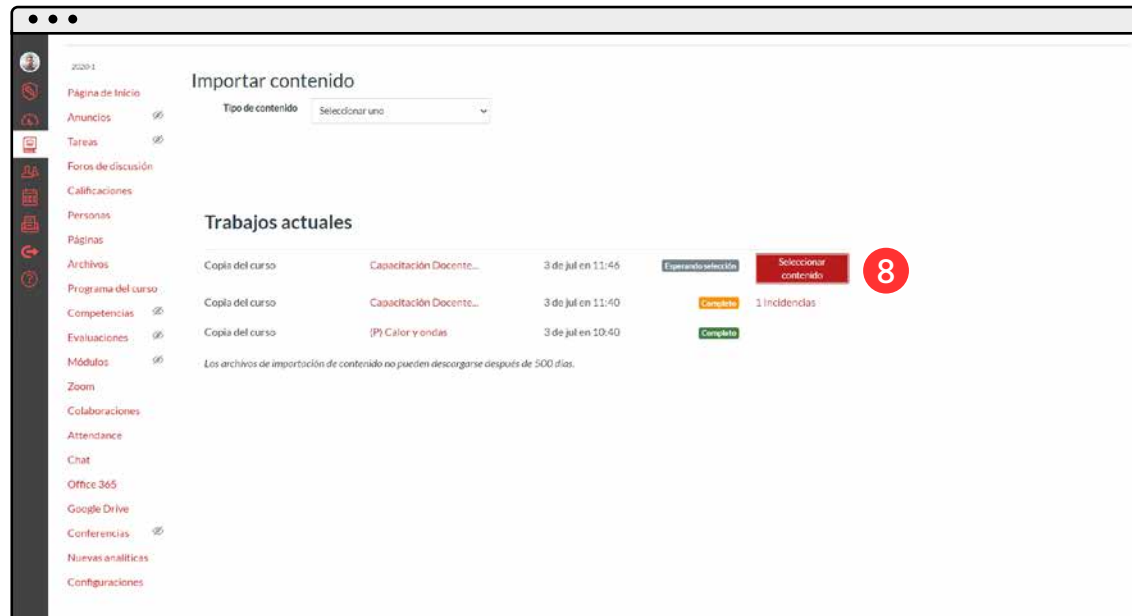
2020-1
Página de Inicio
Anuncios
Tareas
Foros de discusión
Calificaciones
Personas
Páginas
Archivos
Programa del curso
Competencias
Evaluaciones
Módulos
Zoom
Colaboraciones
Attendance
Chat
Office 365
Google Drive
Conferencias
Nuevas analíticas
Configuraciones

Importar contenido

Tipo de contenido
Seleccionar uno

Trabajos actuales

| Copia del curso | Capacitación Docente... | 3 de jul en 11:46 | Esperando selección | Seleccionar contenido |
|---|---|---|---|---|
| Copia del curso | Capacitación Docente... | 3 de jul en 11:40 | Completo | 1 incidencias |
| Copia del curso | (P) Calor y ondas | 3 de jul en 10:40 | Completo | |

8

Los archivos de importación de contenido no pueden descargarse después de 500 días.